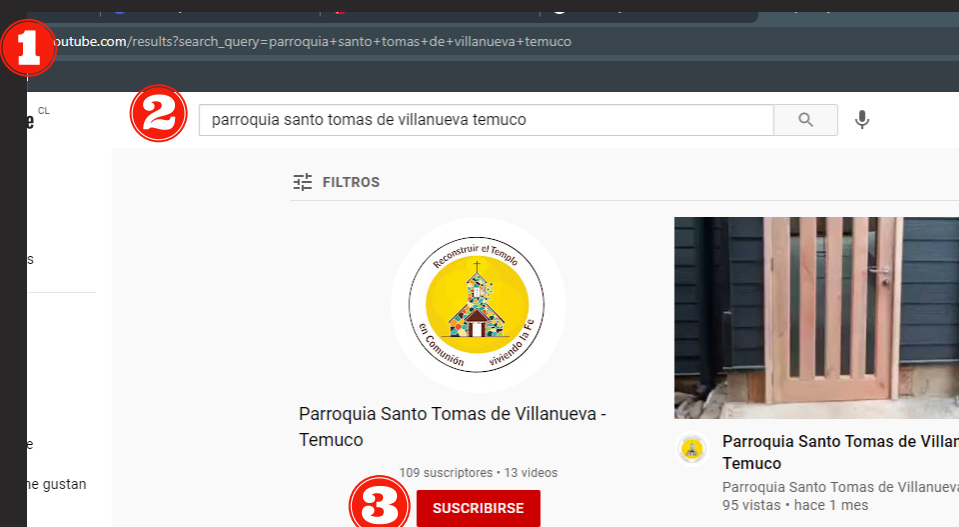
1
outube.com/results?search_query=parroquia+santo+tomas+de+villanueva+temuco

be CL

2
parroquia santo tomas de villanueva temuco

s

e
ne gustan

FILTROS

Reconstruir el Templo
en Comunión viviendo la Fe

Parroquia Santo Tomas de Villanueva - Temuco

109 suscriptores • 13 videos

3
SUSCRIBIRSE

Parroquia Santo Tomas de Villan
Temuco
Parroquia Santo Tomas de Villanueva
95 vistas • hace 1 mes